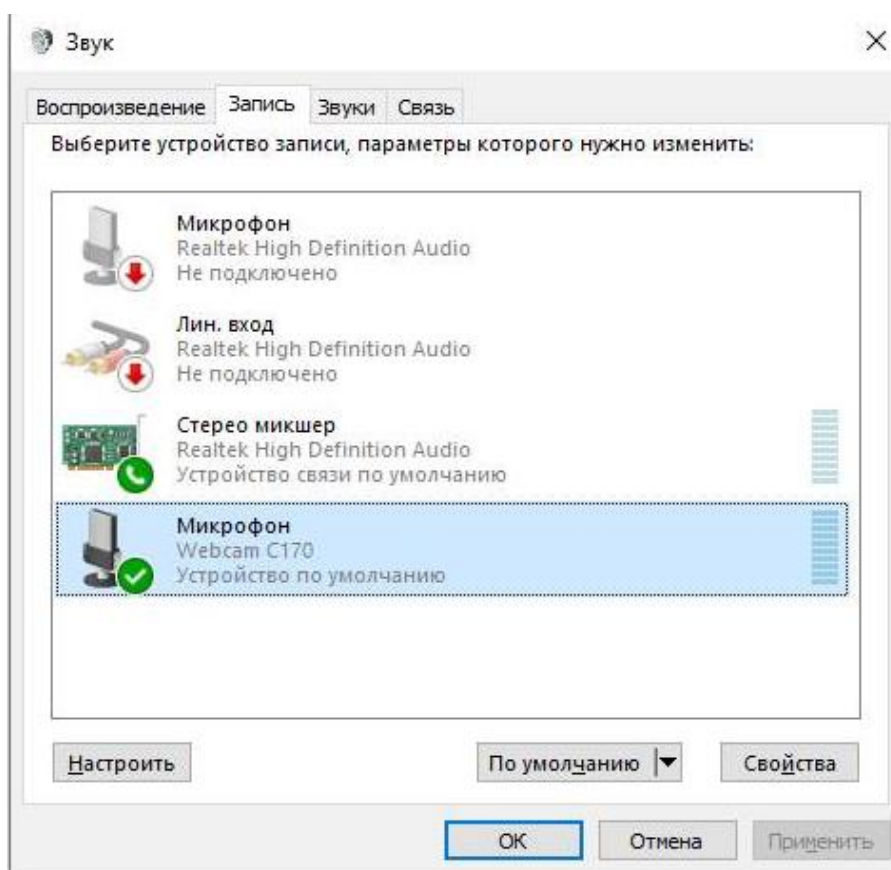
Звук

×

Воспроизведение Запись Звуки Связь

Выберите устройство записи, параметры которого нужно изменить:

Микрофон
Realtek High Definition Audio
Не подключено

Лин. вход
Realtek High Definition Audio
Не подключено

Стерео микшер
Realtek High Definition Audio
Устройство связи по умолчанию

Микрофон
Webcam C170
Устройство по умолчанию

Настроить

По умолчанию

Свойства

ОК

Отмена

Применить